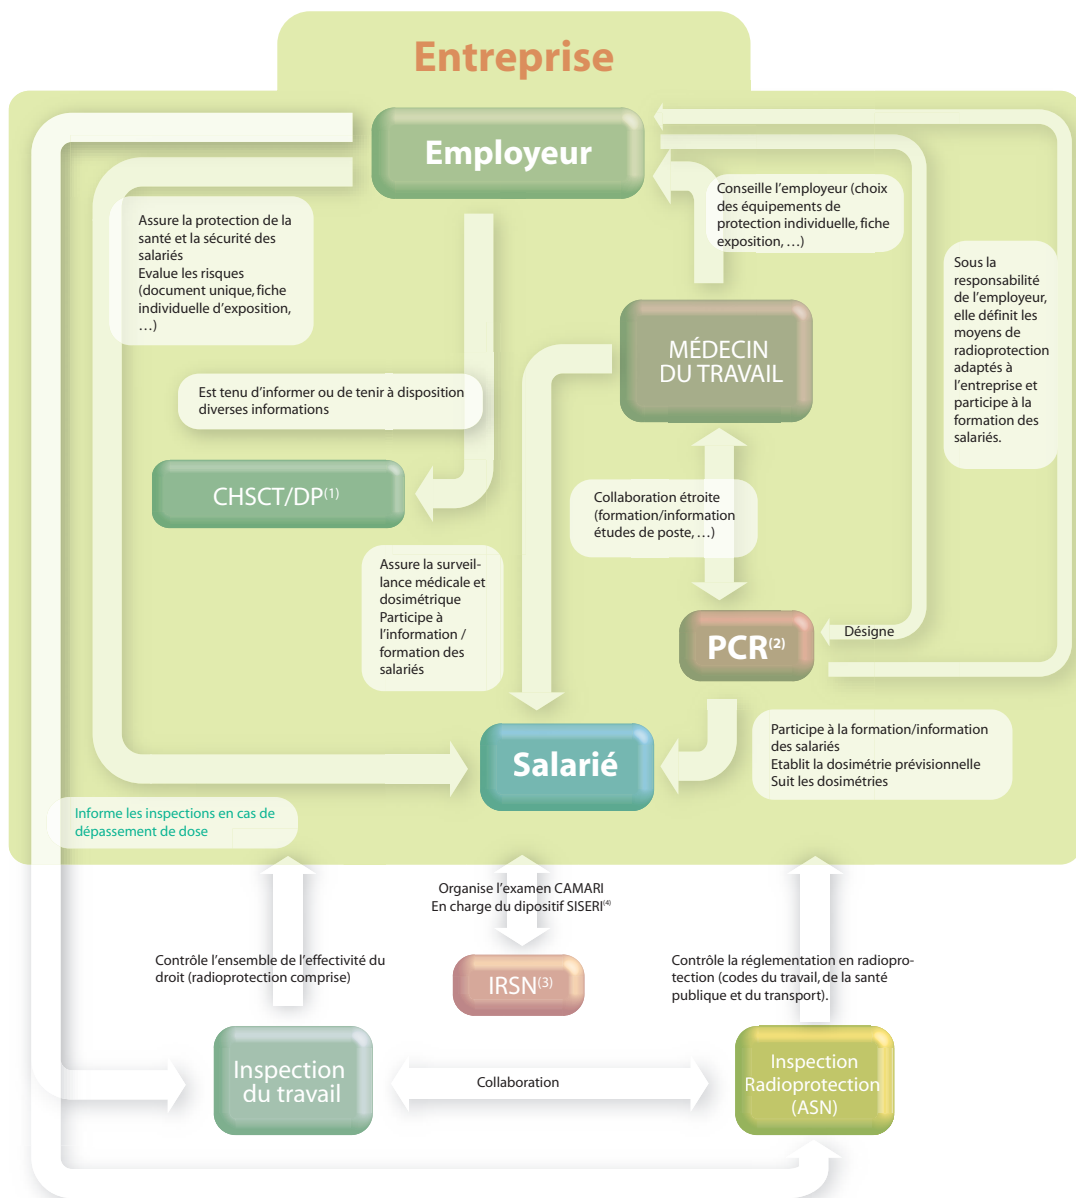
Entreprise

Employeur

Assure la protection de la santé et la sécurité des salariés
Evalue les risques (document unique, fiche individuelle d'exposition, ...)

Conseille l'employeur (choix des équipements de protection individuelle, fiche exposition, ...)

Sous la responsabilité de l'employeur, elle définit les moyens de radioprotection adaptés à l'entreprise et participe à la formation des salariés.

MÉDECIN DU TRAVAIL

Est tenu d'informer ou de tenir à disposition diverses informations

CHSCT/DP$^{(1)}$

Collaboration étroite (formation/information études de poste, ...)

Assure la surveillance médicale et dosimétrique
Participe à l'information / formation des salariés

PCR$^{(2)}$

Désigne

Participe à la formation/information des salariés
Etablit la dosimétrie prévisionnelle
Suit les dosimétries

Salarié

Informe les inspections en cas de dépassement de dose

Organise l'examen CAMARI
En charge du dipositif SISERI$^{(4)}$

Contrôle l'ensemble de l'effectivité du droit (radioprotection comprise)

IRSN$^{(3)}$

Contrôle la réglementation en radioprotection (codes du travail, de la santé publique et du transport).

Inspection du travail

Collaboration

Inspection Radioprotection (ASN)